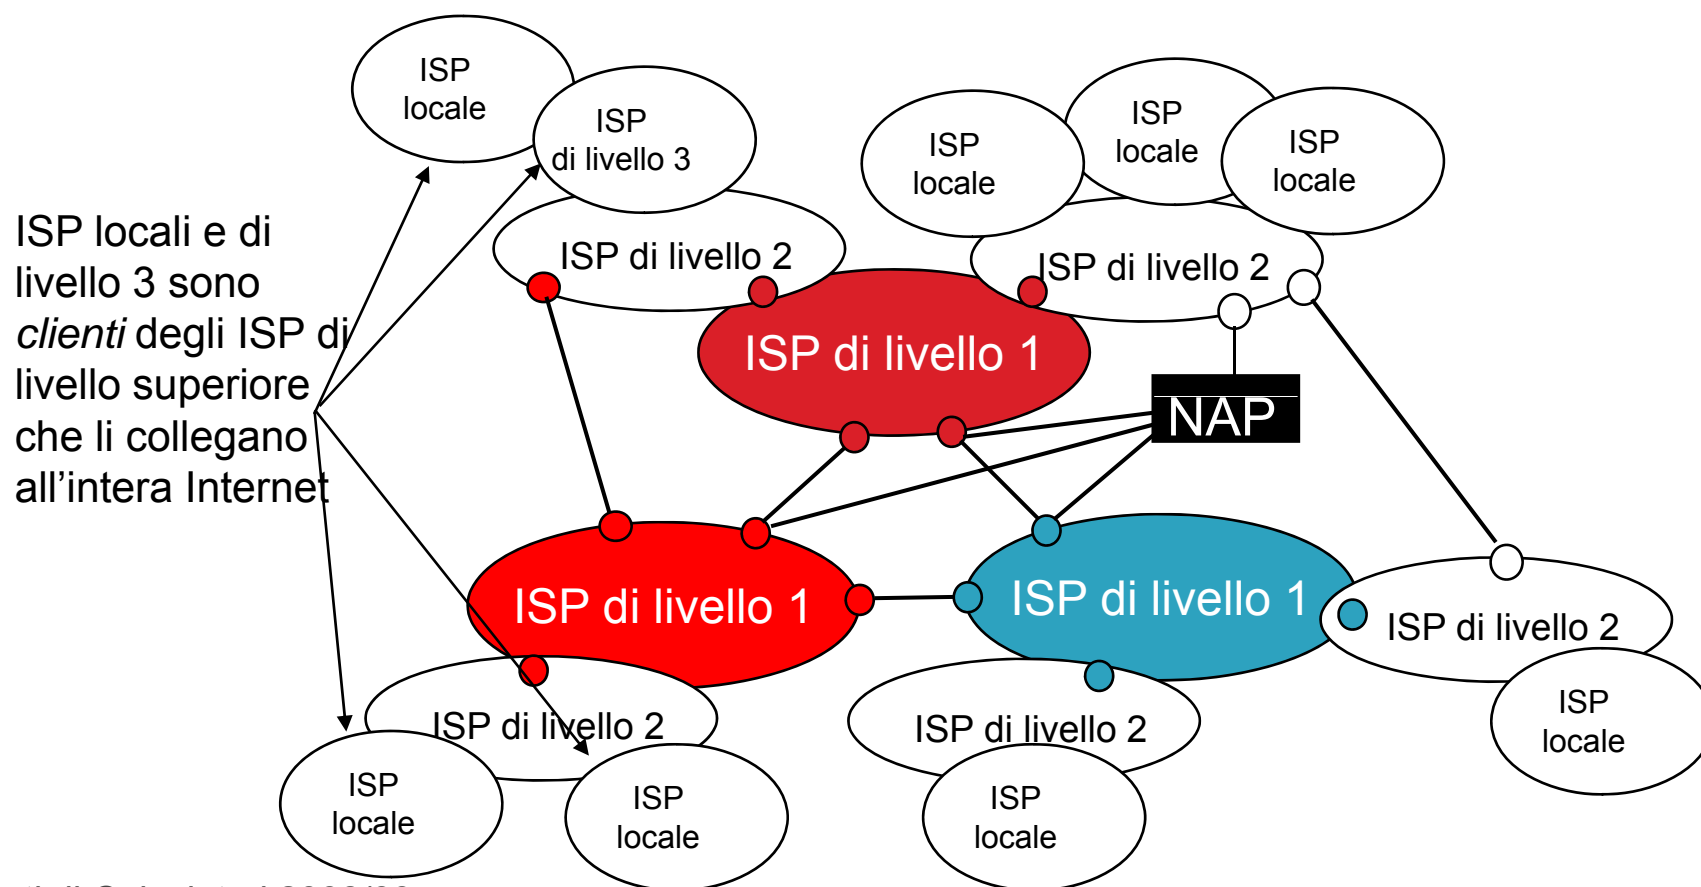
ISP locale

ISP di livello 3

ISP locale

ISP locale

ISP locale

ISP di livello 2

ISP di livello 2

ISP locali e di livello 3 sono *clienti* degli ISP di livello superiore che li collegano all'intera Internet

ISP di livello 1

NAP

ISP di livello 1

ISP di livello 1

ISP di livello 2

ISP di livello 2

ISP di livello 2

ISP locale

ISP locale

ISP locale

ISP locale

ISP locale

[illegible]